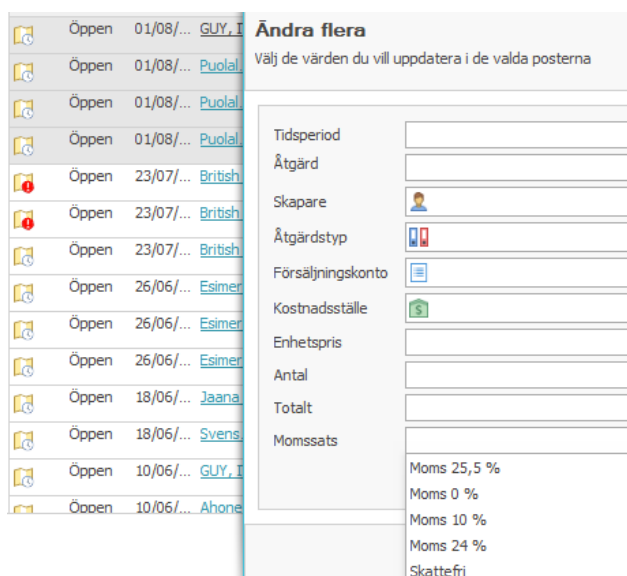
| | | | |
|---|---|---|---|
| | Öppen | 01/08/... | GUY, I |
| | Öppen | 01/08/... | Puolal |
| | Öppen | 01/08/... | Puolal |
| | Öppen | 01/08/... | Puolal |
| | Öppen | 23/07/... | British |
| | Öppen | 23/07/... | British |
| | Öppen | 23/07/... | British |
| | Öppen | 26/06/... | Esimer |
| | Öppen | 26/06/... | Esimer |
| | Öppen | 26/06/... | Esimer |
| | Öppen | 18/06/... | Jaana |
| | Öppen | 18/06/... | Svens |
| | Öppen | 10/06/... | GUY, I |
| | Öppen | 10/06/... | Ahone |

Ändra flera

Välj de värden du vill uppdatera i de valda posterna

Tidsperiod

Åtgärd

Skapare

Åtgärdstyp

Försäljningskonto

Kostnadsställe

Enhetspris

Antal

Totalt

Momssats

Moms 25,5 %

Moms 0 %

Moms 10 %

Moms 24 %

Skattefri